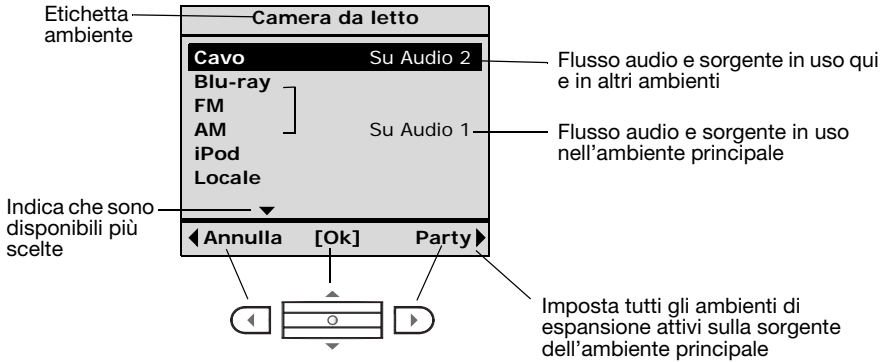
Etichetta ambiente

Camera da letto

Cavo Su Audio 2

Blu-ray

FM

AM Su Audio 1

iPod

Locale

Annulla [Ok] Party

Flusso audio e sorgente in uso qui e in altri ambienti

Flusso audio e sorgente in uso nell'ambiente principale

Indica che sono disponibili più scelte

Imposta tutti gli ambienti di espansione attivi sulla sorgente dell'ambiente principale